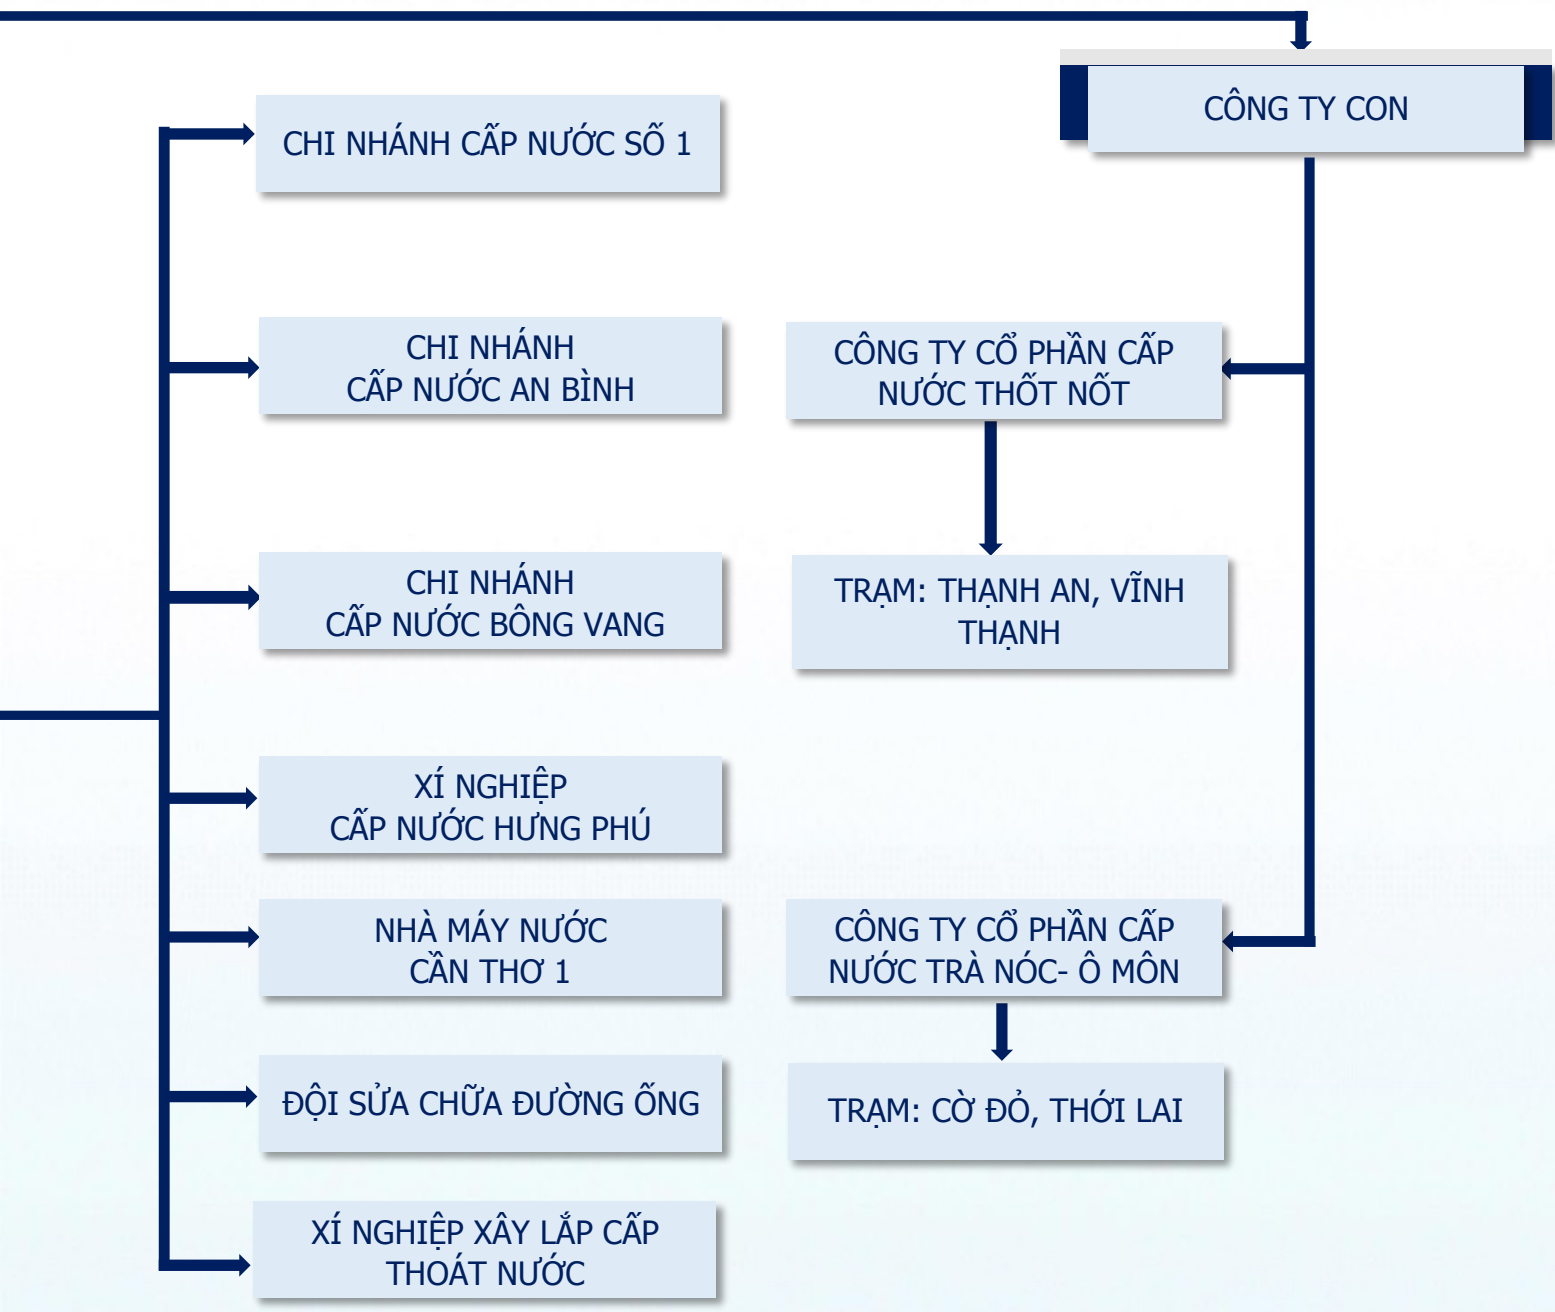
CÔNG TY CON

CHI NHÁNH CẤP NƯỚC SỐ 1

CHI NHÁNH CẤP NƯỚC AN BÌNH

CHI NHÁNH CẤP NƯỚC BÔNG VANG

XÍ NGHIỆP CẤP NƯỚC HƯNG PHÚ

NHÀ MÁY NƯỚC CẦN THƠ 1

ĐỘI SỬA CHỮA ĐƯỜNG ỐNG

XÍ NGHIỆP XÂY LẮP CẤP THOÁT NƯỚC

CÔNG TY CỔ PHẦN CẤP NƯỚC THỐT NỐT

TRẠM: THẠNH AN, VĨNH THẠNH

CÔNG TY CỔ PHẦN CẤP NƯỚC TRÀ NÓC- Ô MÔN

TRẠM: CỜ ĐỎ, THỚI LAI